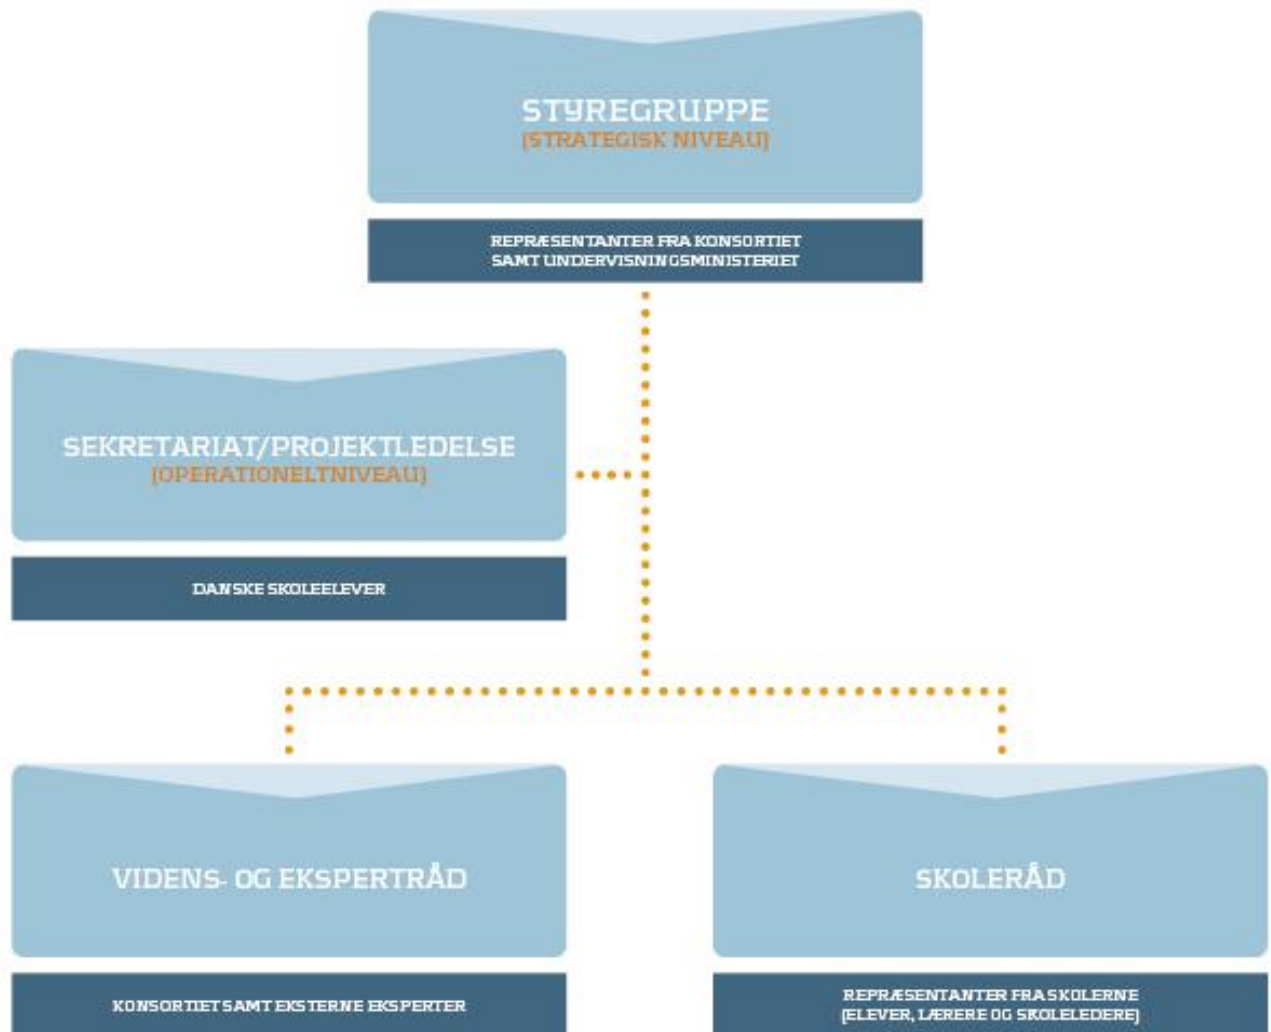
STYREGRUPPE
(STRATEGISK NIVEAU)

REPRÆSENTANTER FRA KONSORTIET SAMT UNDERVISNINGSMINISTERIET

SEKRETARIAT/PROJEKTLEDELSE
(OPERATIONELTNIVEAU)

DANSKE SKOLEELEVER

VIDENS- OG EKSPERTRÅD

KONSORTIET SAMT EKSTERNE EKSPERTER

SKOLERÅD

REPRÆSENTANTER FRA SKOLERNE (ELEVER, LÆRERE OG SKOLELEDERE)